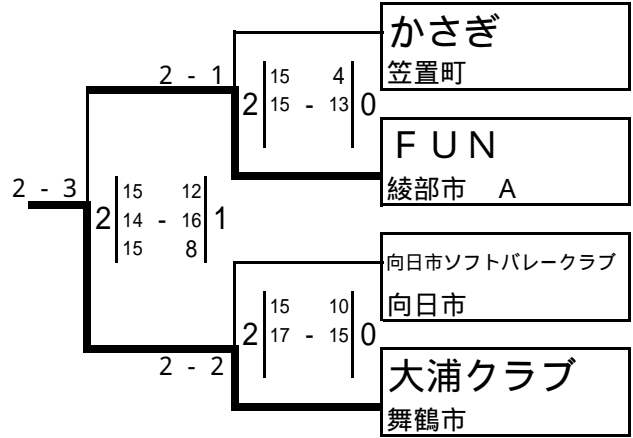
かさぎ
笠置町

FUN
綾部市　A

向日市ソフトバレークラブ
向日市

大浦クラブ
舞鶴市

2 - 1

| 2 | 15 | | 4 | 0 |
|---|---|---|---|---|
| | 15 | - | 13 | |

2 - 3

| 2 | 15 | | 12 | 1 |
|---|---|---|---|---|
| | 14 | - | 16 | |
| | 15 | | 8 | |

| 2 | 15 | | 10 | 0 |
|---|---|---|---|---|
| | 17 | - | 15 | |

2 - 2